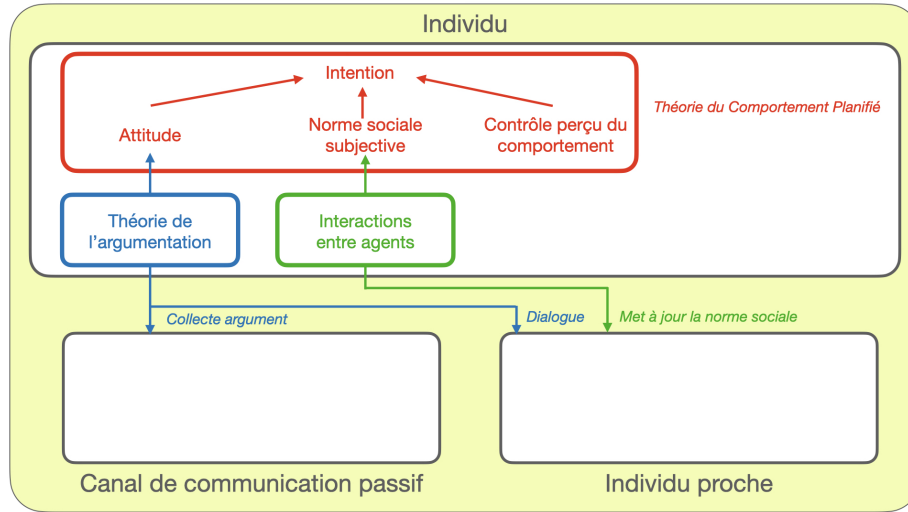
Individu

Intention

Attitude

Norme sociale subjective

Contrôle perçu du comportement

Théorie du Comportement Planifié

Théorie de l'argumentation

Interactions entre agents

Collecte argument

Dialogue

Met à jour la norme sociale

Canal de communication passif

Individu proche